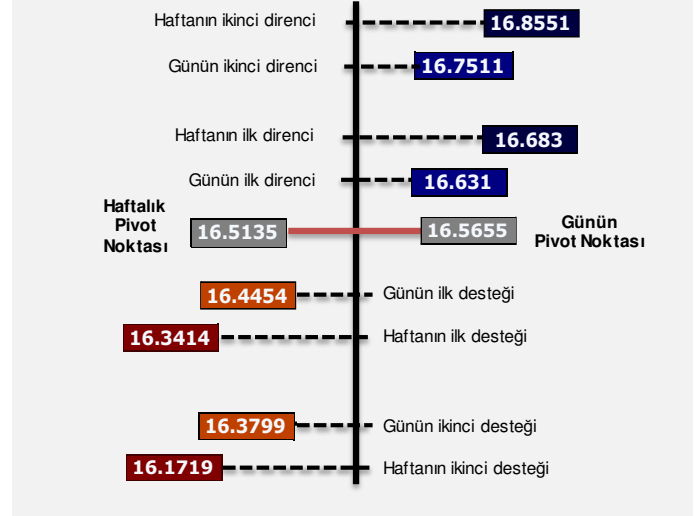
Haftanın ikinci direnci 16.8551

Günün ikinci direnci 16.7511

Haftanın ilk direnci 16.683

Günün ilk direnci 16.631

Haftalık Pivot Noktası 16.5135

16.5655 Günün Pivot Noktası

16.4454 Günün ilk desteği

16.3414 Haftanın ilk desteği

16.3799 Günün ikinci desteği

16.1719 Haftanın ikinci desteği